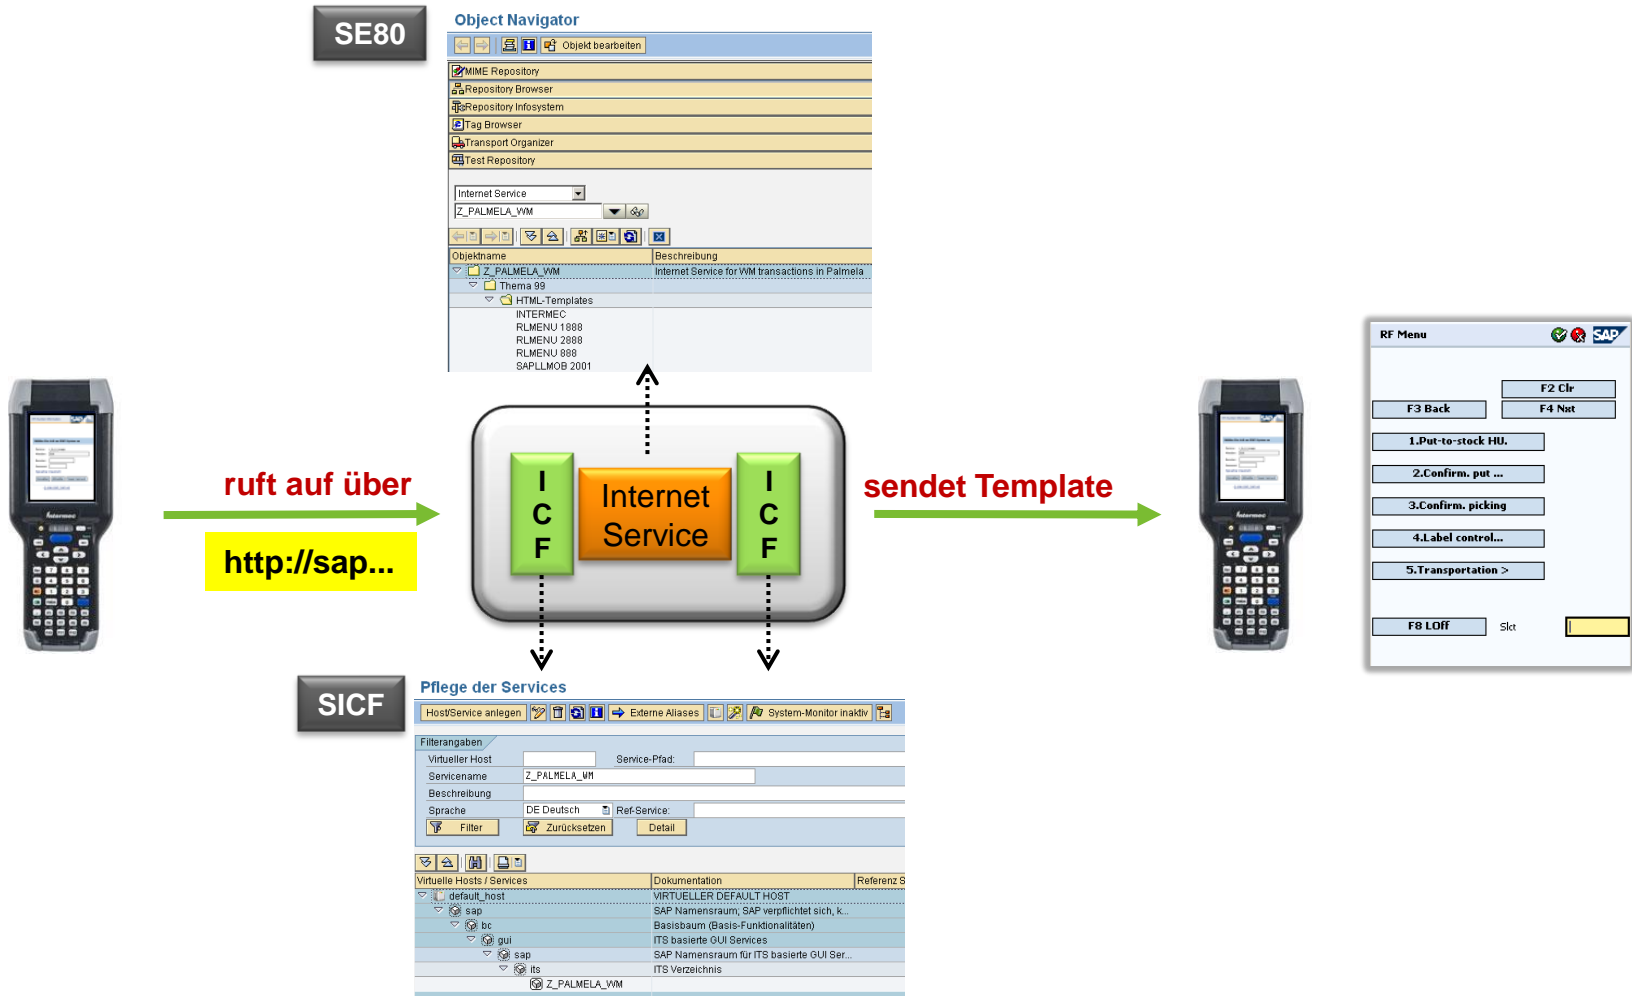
SE80

Object Navigator

Objekt bearbeiten

MIME Repository
Repository Browser
Repository Infosystem
Tag Browser
Transport Organizer
Test Repository

Internet Service
Z_PALMELA_WM

| Objektname | Beschreibung |
|---|---|
| Z_PALMELA_WM | Internet Service for WM transactions in Palmela |
| Thema 99 | |
| HTML-Templates | |
| INTERMEC | |
| RLMENU 1888 | |
| RLMENU 2888 | |
| RLMENU 888 | |
| SAPLLMOB 2001 | |

ruft auf über

http://sap...

I C F

Internet Service

I C F

sendet Template

RF Menu

F2 Clr
F3 Back
F4 Nxt
1.Put-to-stock HU.
2.Confirm. put ...
3.Confirm. picking
4.Label control...
5.Transportation >
F8 LOff
Slct

SICF

Pflege der Services

Host/Service anlegen
Externe Aliases
System-Monitor inaktiv

Filterangaben
Virtueller Host
Service-Pfad:
Servicename Z_PALMELA_WM
Beschreibung
Sprache DE Deutsch
Ref-Service:
Filter
Zurücksetzen
Detail

| Virtuelle Hosts / Services | Dokumentation | Referenz S |
|---|---|---|
| default_host | VIRTUELLER DEFAULT HOST | |
| sap | SAP Namensraum; SAP verpflichtet sich, k... | |
| bc | Basisbaum (Basis-Funktionalitäten) | |
| gui | ITS basierte GUI Services | |
| sap | SAP Namensraum für ITS basierte GUI Ser... | |
| its | ITS Verzeichnis | |
| Z_PALMELA_WM | | |